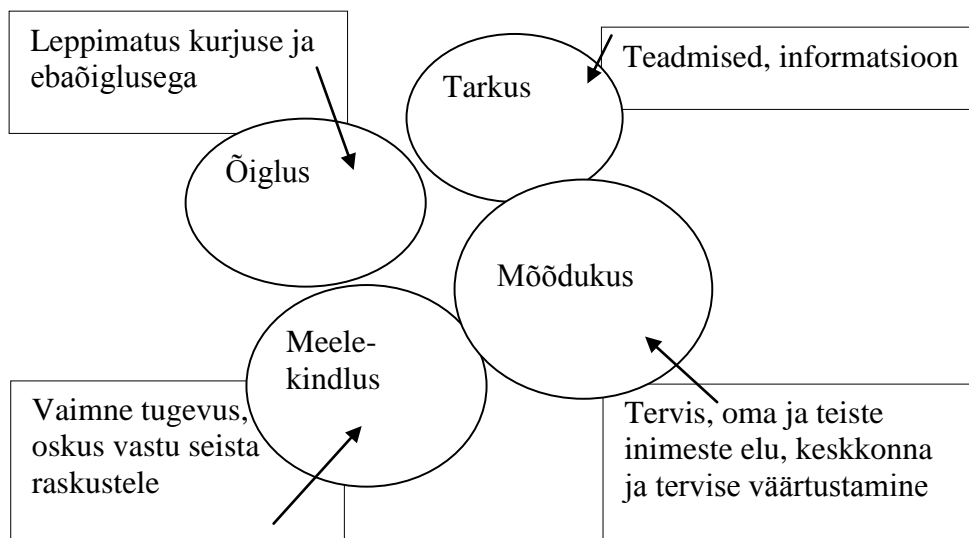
Leppimatus kurjuse ja ebaõiglusega

Tarkus

Teadmised, informatsioon

Õiglus

Mõõdukus

Meele-
kindlus

Vaimne tugevus, oskus vastu seista raskustele

Tervis, oma ja teiste inimeste elu, keskkonna ja tervise väärtustamine